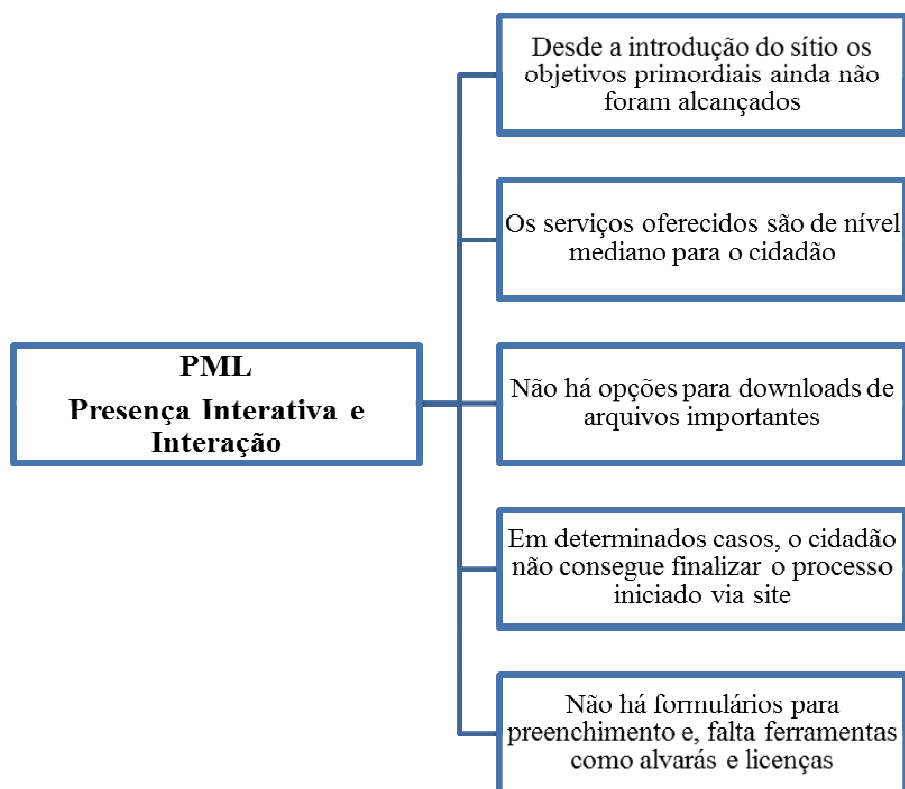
PML
Presença Interativa e Interação

Desde a introdução do sítio os objetivos primordiais ainda não foram alcançados

Os serviços oferecidos são de nível mediano para o cidadão

Não há opções para downloads de arquivos importantes

Em determinados casos, o cidadão não consegue finalizar o processo iniciado via site

Não há formulários para preenchimento e, falta ferramentas como alvarás e licenças